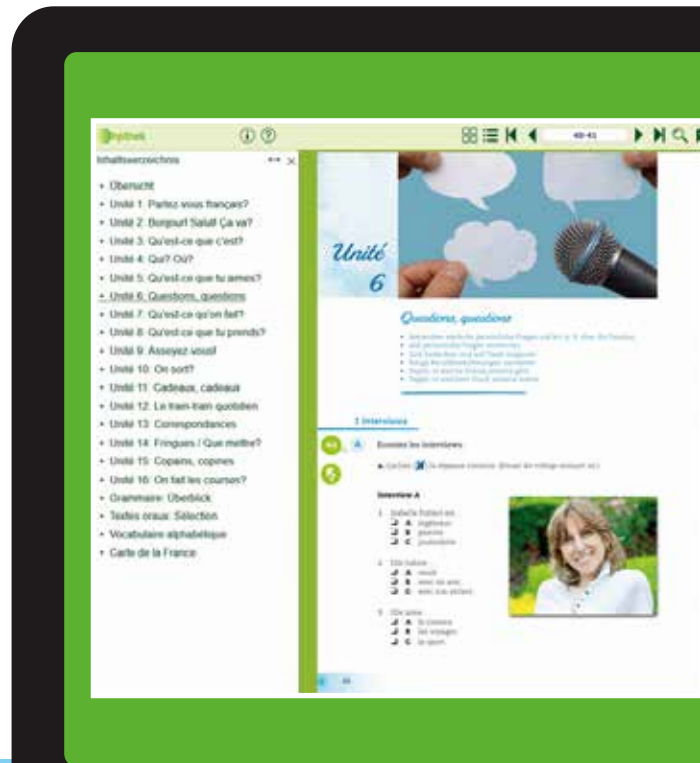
Inhaltsverzeichnis

- Überblick
- Unité 1: Parlez-vous français?
- Unité 2: Bonjour! Salut! Ça va?
- Unité 3: Qu'est-ce que c'est?
- Unité 4: Qui? Où?
- Unité 5: Qu'est-ce que tu aimes?
- Unité 6: Questions, questions
- Unité 7: Qu'est-ce qu'on fait?
- Unité 8: Qu'est-ce que tu prends?
- Unité 9: Asseyez-vous!
- Unité 10: On sort?
- Unité 11: Cadeaux, cadeaux
- Unité 12: Le train-train quotidien
- Unité 13: Correspondances
- Unité 14: Fringues / Que mettre?
- Unité 15: Copains, copines
- Unité 16: On fait les courses?
- Grammaire: Überblick
- Textes oraux: Sélection
- Vocabulaire alphabétique
- Carte de la France

40-41

Unité 6

Questions, questions

1 Interviews

A Écoutez les interviews.

Interview A

1 A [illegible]
B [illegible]
C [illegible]

2 A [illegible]
B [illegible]
C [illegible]

3 A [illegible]
B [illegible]
C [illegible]

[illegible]